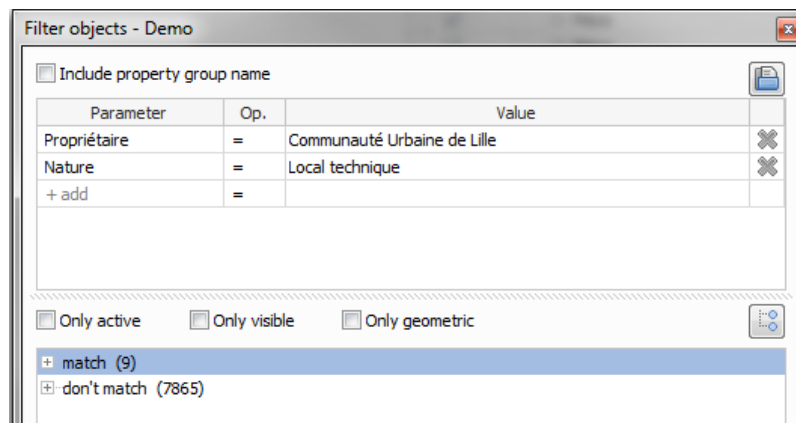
Filter objects - Demo

Include property group name

| Parameter | Op. | Value |
|---|---|---|
| Propriétaire | = | Communauté Urbaine de Lille |
| Nature | = | Local technique |
| + add | = | |

Only active Only visible Only geometric

match (9)
don't match (7865)